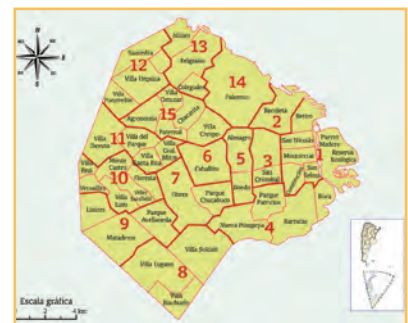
N
O
E
S
Núñez
13
Saavedra
12
Belgrano
Villa Urquiza
Coghlan
Villa Pueyrredón
Villa Ortúzar
Colegiales
14
15
Palermo
Chacarita
Recoleta
Agronomía
2
11
Villa del Parque
Paternal
Villa Crespo
Retiro
Villa Devoto
San Nicolás
Puerto Madero
Reserva Ecológica
Almagro
Villa Gral. Mitre
6
5
3
Monserrat
Villa Real
Monte Castro
Villa Santa Rita
Caballito
Balvanera
1
San Telmo
Versalles
10
Floresta
7
San Cristóbal
Boca
Liniers
Villa Luro
Vélez Sarsfield
Flores
Parque Chacabuco
Boedo
Parque Patricios
9
Parque Avellaneda
Nueva Pompeya
4
Barracas
Mataderos
Villa Soldati
Villa Lugano
8
Villa Riachuelo
Escala gráfica
0
2
4 km